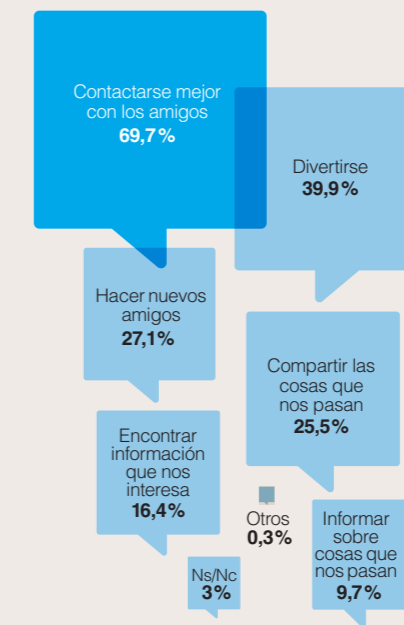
Contactarse mejor con los amigos
69,7%

Divertirse
39,9%

Hacer nuevos amigos
27,1%

Compartir las cosas que nos pasan
25,5%

Encontrar información que nos interesa
16,4%

Otros
0,3%

Informar sobre cosas que nos pasan
9,7%

Ns/Nc
3%